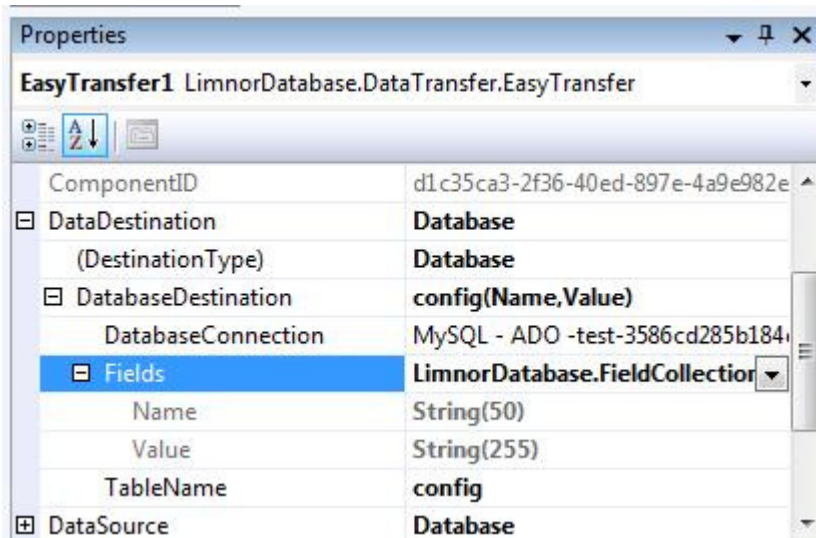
Properties

EasyTransfer1 LimnorDatabase.DataTransfer.EasyTransfer

| | |
|---|---|
| ComponentID | d1c35ca3-2f36-40ed-897e-4a9e982e |
| ⊟ DataDestination | Database |
| (DestinationType) | Database |
| ⊟ DatabaseDestination | config(Name,Value) |
| DatabaseConnection | MySQL - ADO -test-3586cd285b184 |
| ⊟ Fields | LimnorDatabase.FieldCollectior |
| Name | String(50) |
| Value | String(255) |
| TableName | config |
| ⊞ DataSource | Database |